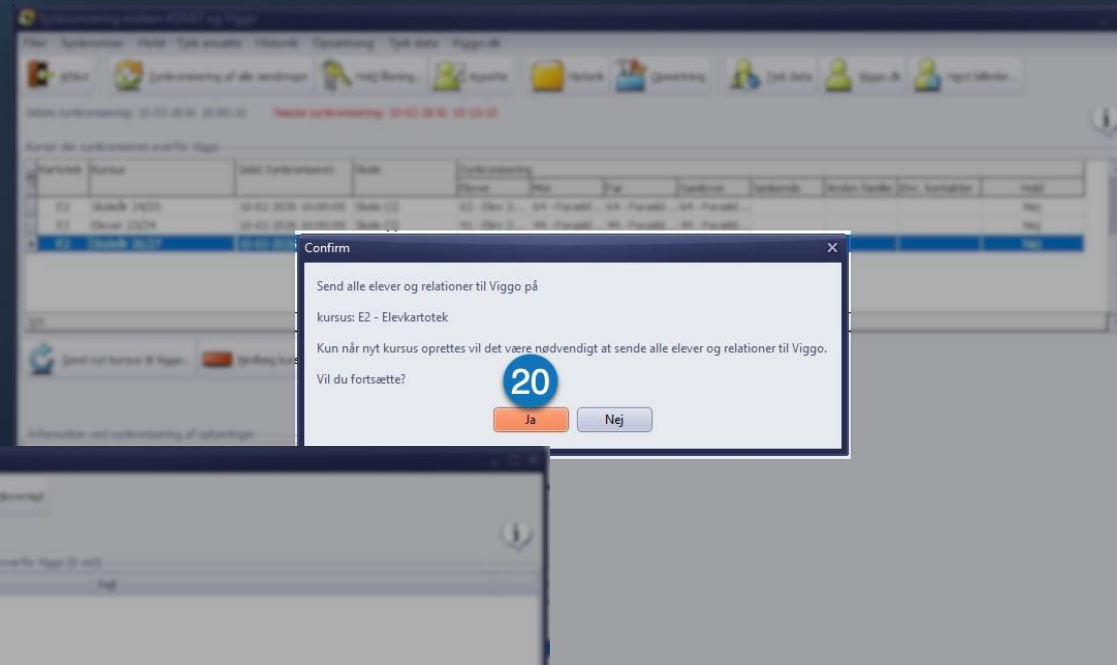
Confirm

Send alle elever og relationer til Viggo på

kursus: E2 - Elevkartotek

Kun når nyt kursus oprettes vil det være nødvendigt at sende alle elever og relationer til Viggo.

Vil du fortsætte?

20

Ja

Nej